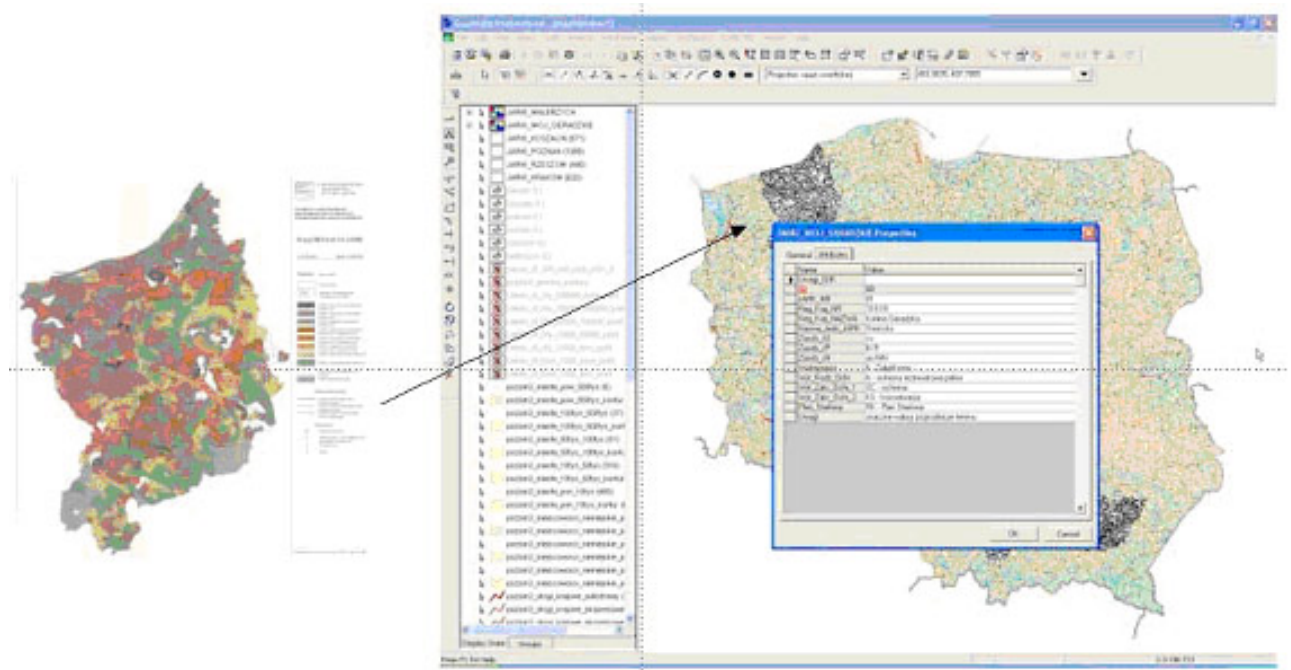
JARHS_WALBRZYCH
JARHS_WOJ_GDANSKIE
JARHS_KOSZALIN (87)
JARHS_POZNAN (1388)
JARHS_RZESZOW (440)
JARHS_KRAKOW (630)

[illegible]_WOJ_GDANSKIE Properties

General | Attributes

| Name | Value |
|---|---|
| Shape_GIS | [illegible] |
| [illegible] | 60 |
| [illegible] | 60 |
| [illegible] | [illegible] |
| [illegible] | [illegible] |
| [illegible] | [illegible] |
| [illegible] | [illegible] |
| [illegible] | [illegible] |
| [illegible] | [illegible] |
| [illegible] | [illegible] |
| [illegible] | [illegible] |
| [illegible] | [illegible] |
| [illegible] | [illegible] |
| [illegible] | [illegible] |

OK | Cancel

Display | Source | Selection